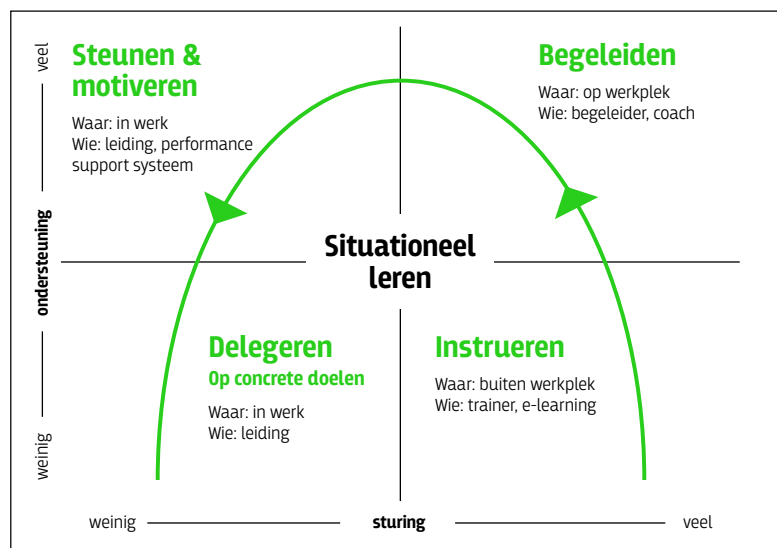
veel

ondersteuning

weinig

Steunen & motiveren

Waar: in werk
Wie: leiding, performance support systeem

Begeleiden

Waar: op werkplek
Wie: begeleider, coach

Situationeel leren

Delegeren
Op concrete doelen

Waar: in werk
Wie: leiding

Instrueren

Waar: buiten werkplek
Wie: trainer, e-learning

weinig sturing veel